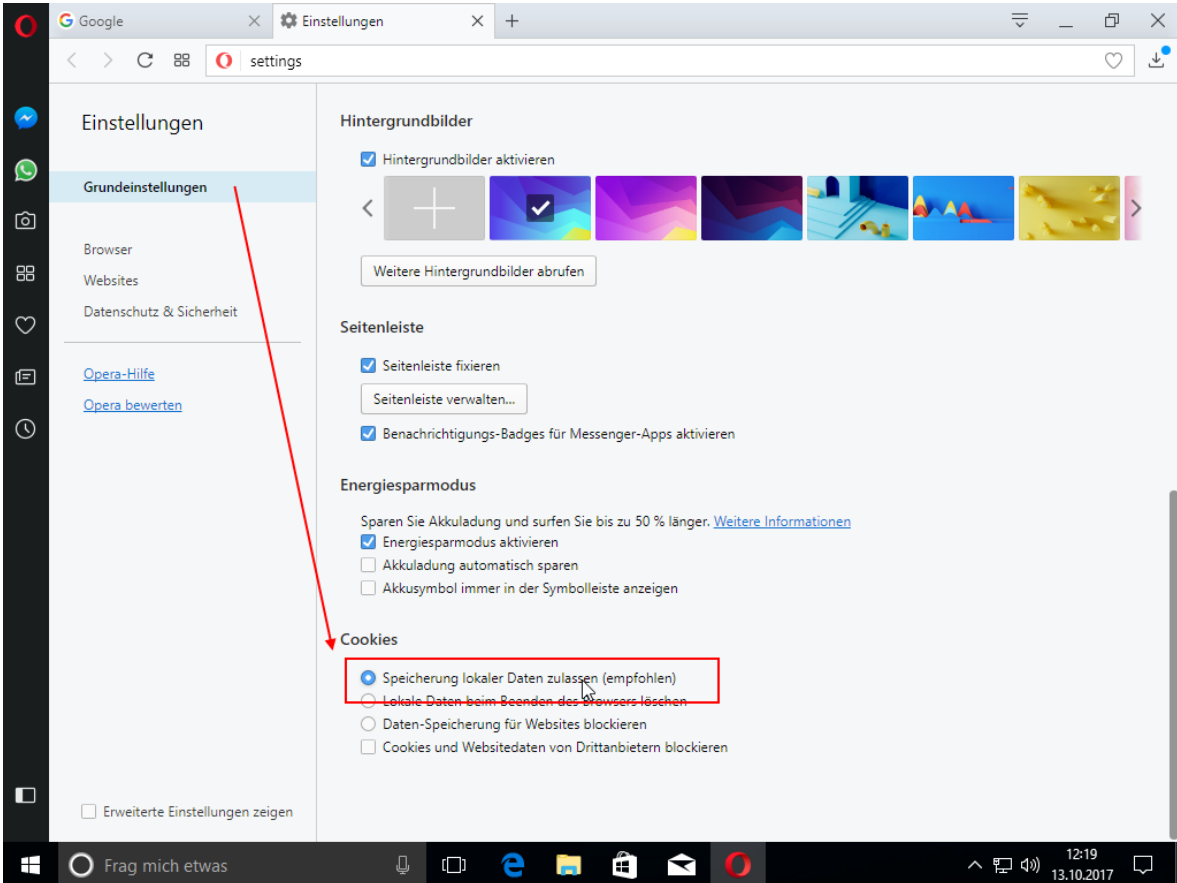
Google
Einstellungen
+
settings

Einstellungen

Grundeinstellungen

Browser
Websites
Datenschutz & Sicherheit

Opera-Hilfe
Opera bewerten

Erweiterte Einstellungen zeigen

Hintergrundbilder

Hintergrundbilder aktivieren

Weitere Hintergrundbilder abrufen

Seitenleiste

Seitenleiste fixieren

Seitenleiste verwalten...

Benachrichtigungs-Badges für Messenger-Apps aktivieren

Energiesparmodus

Sparen Sie Akkuladung und surfen Sie bis zu 50 % länger. Weitere Informationen
Energiesparmodus aktivieren
Akkuladung automatisch sparen
Akkusymbol immer in der Symbolleiste anzeigen

Cookies

Speicherung lokaler Daten zulassen (empfohlen)
Lokale Daten beim Beenden des Browsers löschen
Daten-Speicherung für Websites blockieren
Cookies und Websitedaten von Drittanbietern blockieren

Frag mich etwas
12:19
13.10.2017